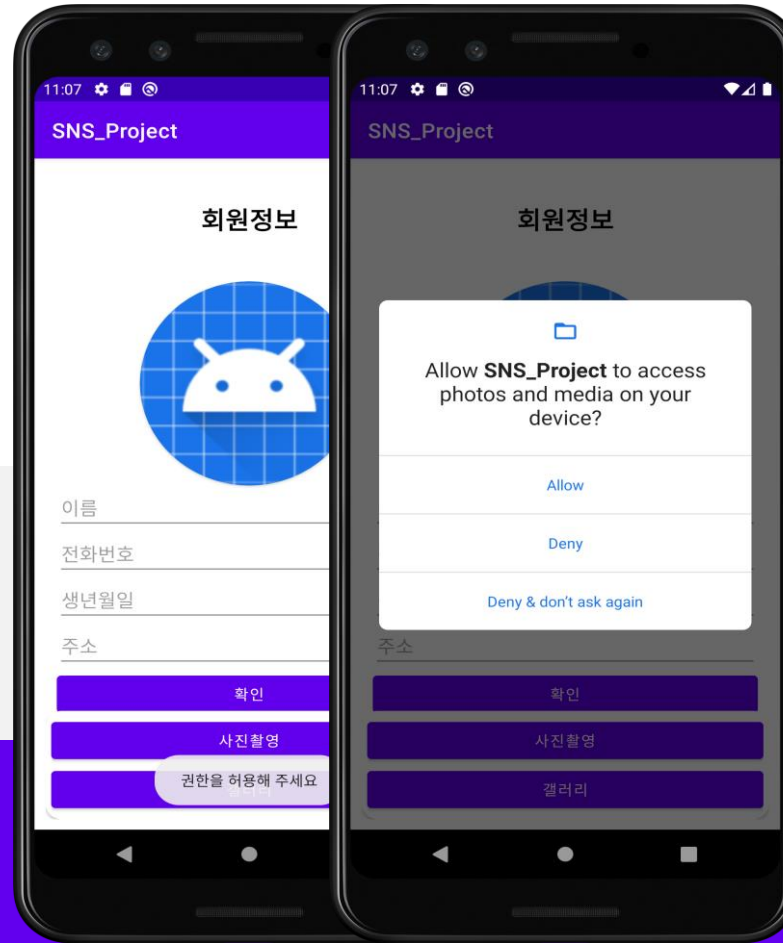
11:07

SNS_Project

회원정보

이름

전화번호

생년월일

주소

확인

사진촬영

권한을 허용해 주세요

11:07

SNS_Project

회원정보

Allow **SNS_Project** to access photos and media on your device?

Allow

Deny

Deny & don't ask again

주소

확인

사진촬영

갤러리